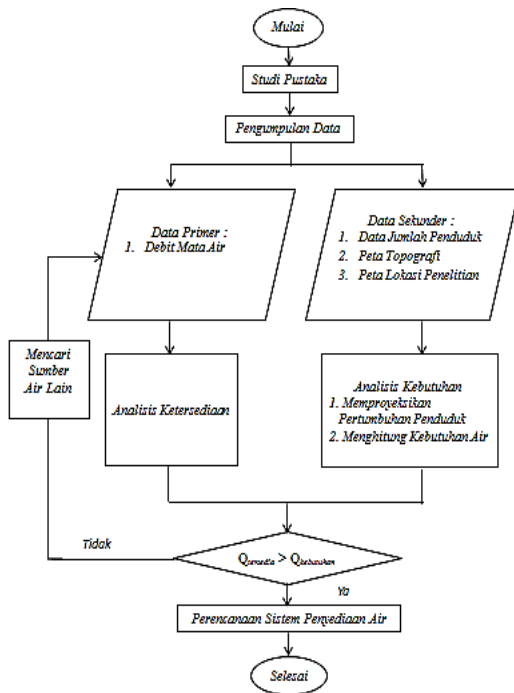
Mulai

Studi Pustaka

Pengumpulan Data

Data Primer :
1. Debit Mata Air

Data Sekunder :
1. Data Jumlah Penduduk
2. Peta Topografi
3. Peta Lokasi Penelitian

Mencari Sumber Air Lain

Analisis Ketersediaan

Analisis Kebutuhan
1. Memproyeksikan Pertumbuhan Penduduk
2. Menghitung Kebutuhan Air

Tidak

$Q_{tersedia} > Q_{kebutuhan}$

Ya

Perencanaan Sistem Penyediaan Air

Selesai